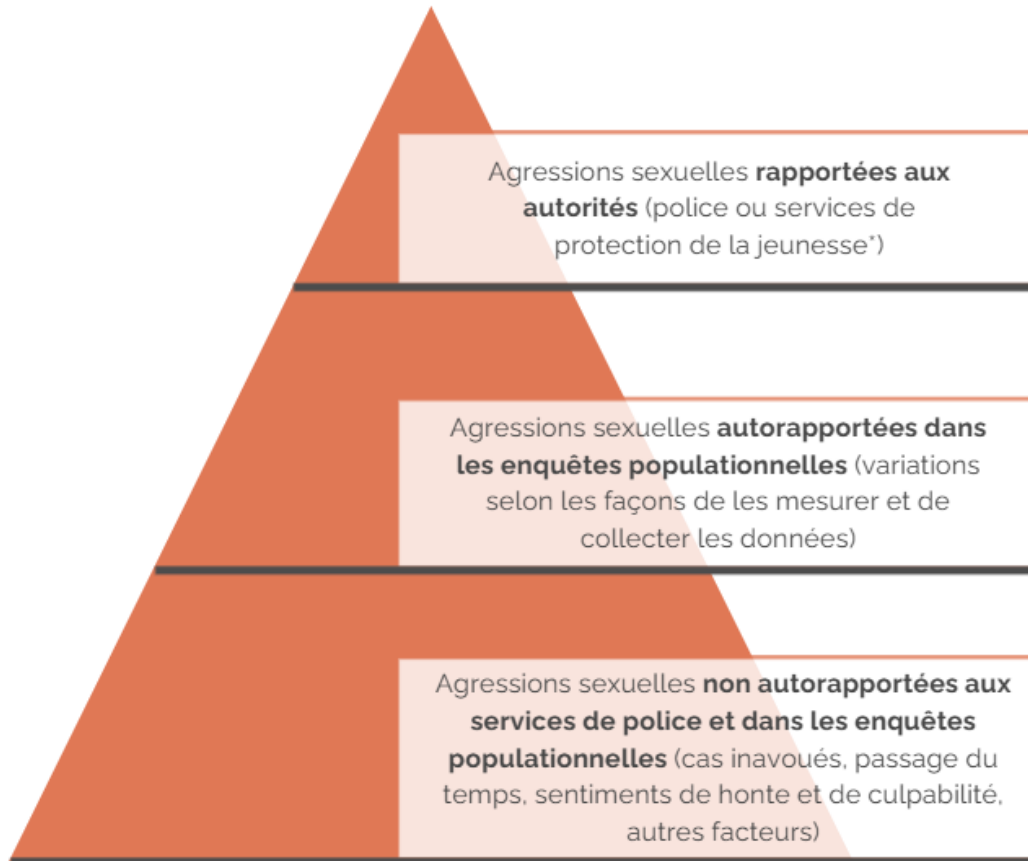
Agressions sexuelles **rapportées aux autorités** (police ou services de protection de la jeunesse*)

Agressions sexuelles **autorapportées dans les enquêtes populationnelles** (variations selon les façons de les mesurer et de collecter les données)

Agressions sexuelles **non autorapportées aux services de police et dans les enquêtes populationnelles** (cas inavoués, passage du temps, sentiments de honte et de culpabilité, autres facteurs)